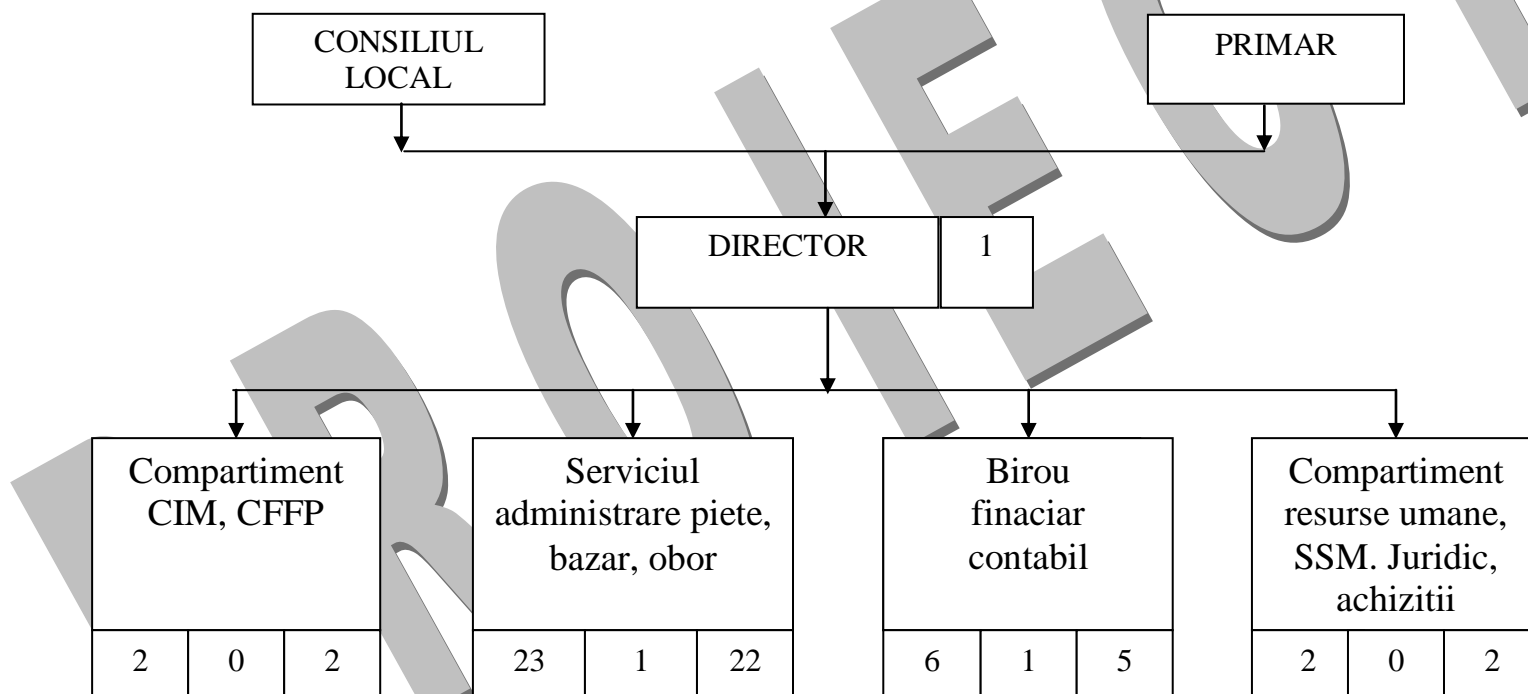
CONSILIUL LOCAL

PRIMAR

DIRECTOR

1

Compartiment CIM, CFFP

| 2 | 0 | 2 |
|---|---|---|

Serviciul administrare piete, bazar, obor

| 23 | 1 | 22 |
|---|---|---|

Birou finaciar contabil

| 6 | 1 | 5 |
|---|---|---|

Compartiment resurse umane, SSM. Juridic, achizitii

| 2 | 0 | 2 |
|---|---|---|

PROIECTE